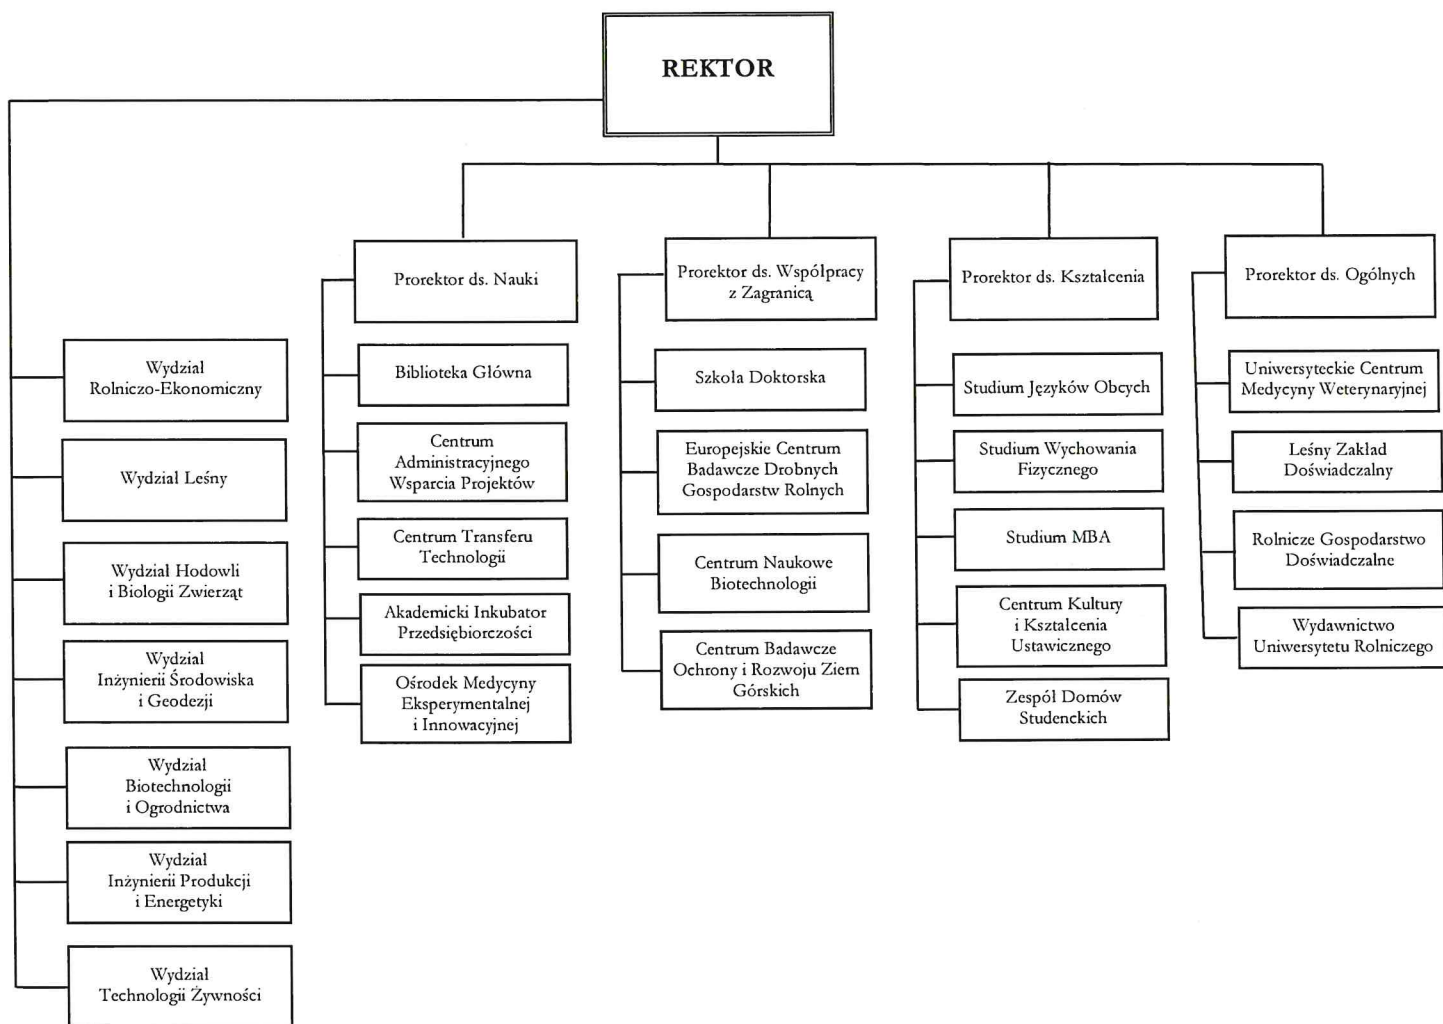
REKTOR

Wydział Rolniczo-Ekonomiczny

Wydział Leśny

Wydział Hodowli i Biologii Zwierząt

Wydział Inżynierii Środowiska i Geodezji

Wydział Biotechnologii i Ogrodnictwa

Wydział Inżynierii Produkcji i Energetyki

Wydział Technologii Żywności

Prorektor ds. Nauki

Biblioteka Główna

Centrum Administracyjnego Wsparcia Projektów

Centrum Transferu Technologii

Akademicki Inkubator Przedsiębiorczości

Ośrodek Medycyny Eksperymentalnej i Innowacyjnej

Prorektor ds. Współpracy z Zagranicą

Szkoła Doktorska

Europejskie Centrum Badawcze Drobnych Gospodarstw Rolnych

Centrum Naukowe Biotechnologii

Centrum Badawcze Ochrony i Rozwoju Ziem Górskich

Prorektor ds. Kształcenia

Studium Języków Obcych

Studium Wychowania Fizycznego

Studium MBA

Centrum Kultury i Kształcenia Ustawicznego

Zespół Domów Studenckich

Prorektor ds. Ogólnych

Uniwersyteckie Centrum Medycyny Weterynaryjnej

Leśny Zakład Doświadczalny

Rolnicze Gospodarstwo Doświadczalne

Wydawnictwo Uniwersytetu Rolniczego